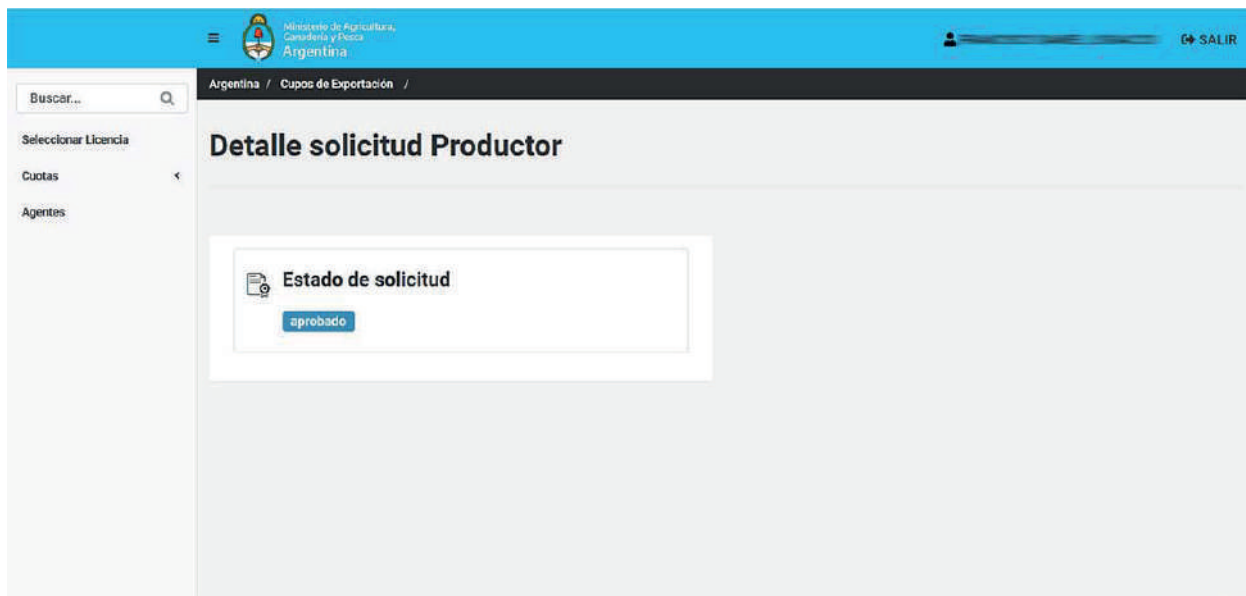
Ministerio de Agricultura, Ganadería y Pesca
Argentina

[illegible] SALIR

Buscar...

Seleccionar Licencia

Cuotas

Agentes

Argentina / Cupos de Exportación /

Detalle solicitud Productor

Estado de solicitud

aprobado